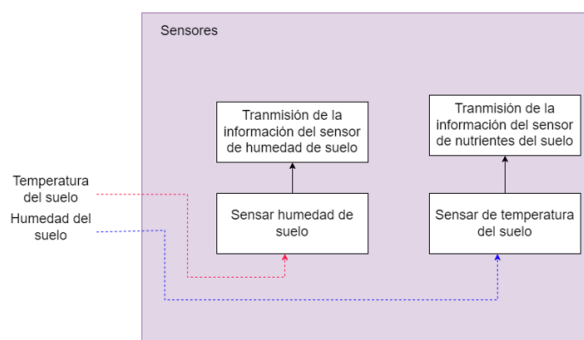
Sensores

Tranmisión de la información del sensor de humedad de suelo

Tranmisión de la información del sensor de nutrientes del suelo

Temperatura del suelo

Humedad del suelo

Sensar humedad de suelo

Sensar de temperatura del suelo